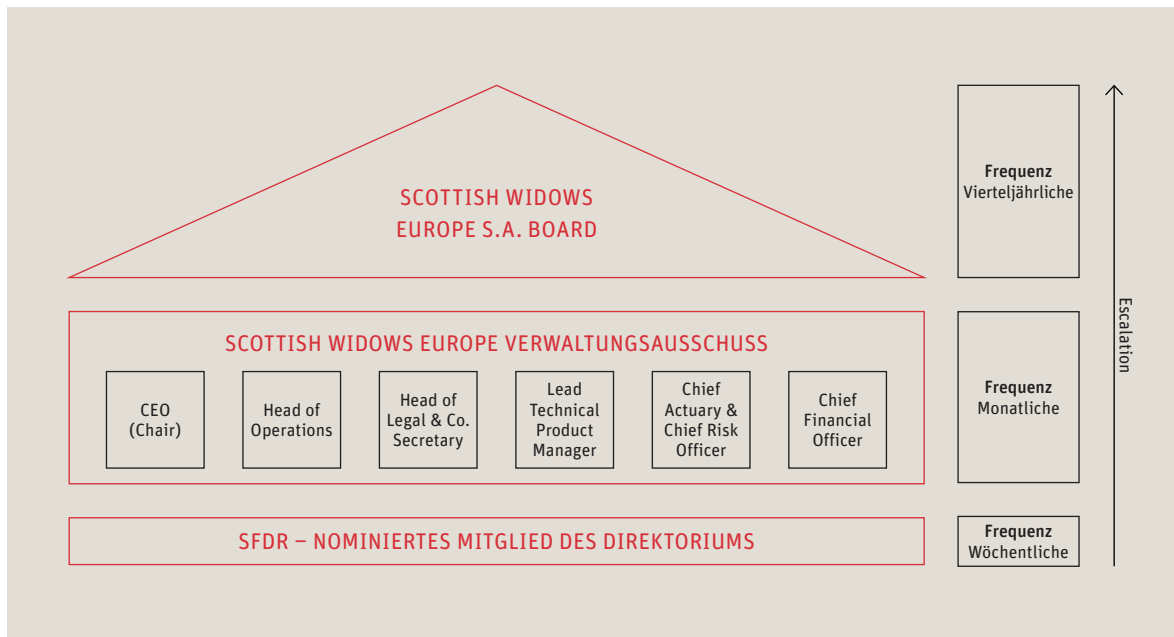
SCOTTISH WIDOWS
EUROPE S.A. BOARD

Frequenz
Vierteljährliche

SCOTTISH WIDOWS EUROPE VERWALTUNGSAUSSCHUSS

CEO
(Chair)

Head of
Operations

Head of
Legal & Co.
Secretary

Lead
Technical
Product
Manager

Chief
Actuary &
Chief Risk
Officer

Chief
Financial
Officer

Frequenz
Monatliche

Escalation

SFDR – NOMINIERTES MITGLIED DES DIREKTORIUMS

Frequenz
Wöchentliche